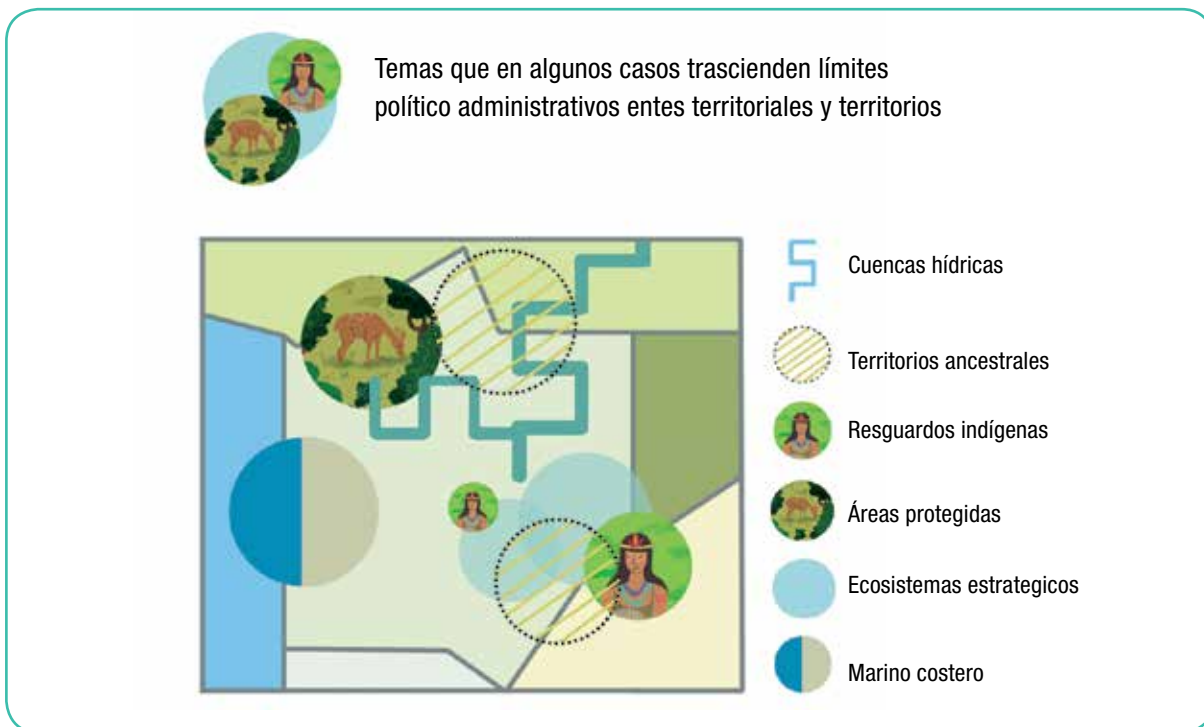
Temas que en algunos casos trascienden límites político administrativos entes territoriales y territorios

Cuencas hídricas

Territorios ancestrales

Resguardos indígenas

Áreas protegidas

Ecosistemas estrategicos

Marino costero